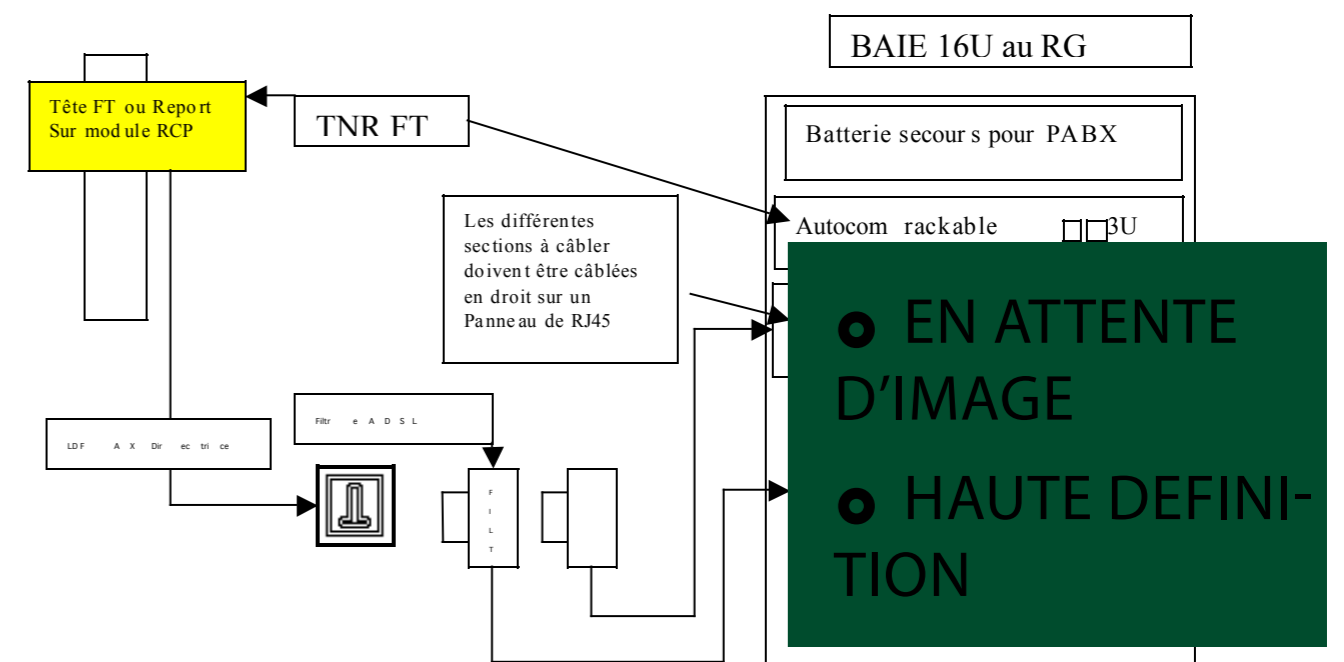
BAIE 16U au RG

Tête FT ou Report Sur module RCP

TNR FT

Batterie secours pour PABX

Autocom rackable 3U

Les différentes sections à câbler doivent être câblées en droit sur un Panneau de RJ45

EN ATTENTE D'IMAGE

HAUTE DEFINITION

Filtre ADSL

LDF AX Directrice

F I L T